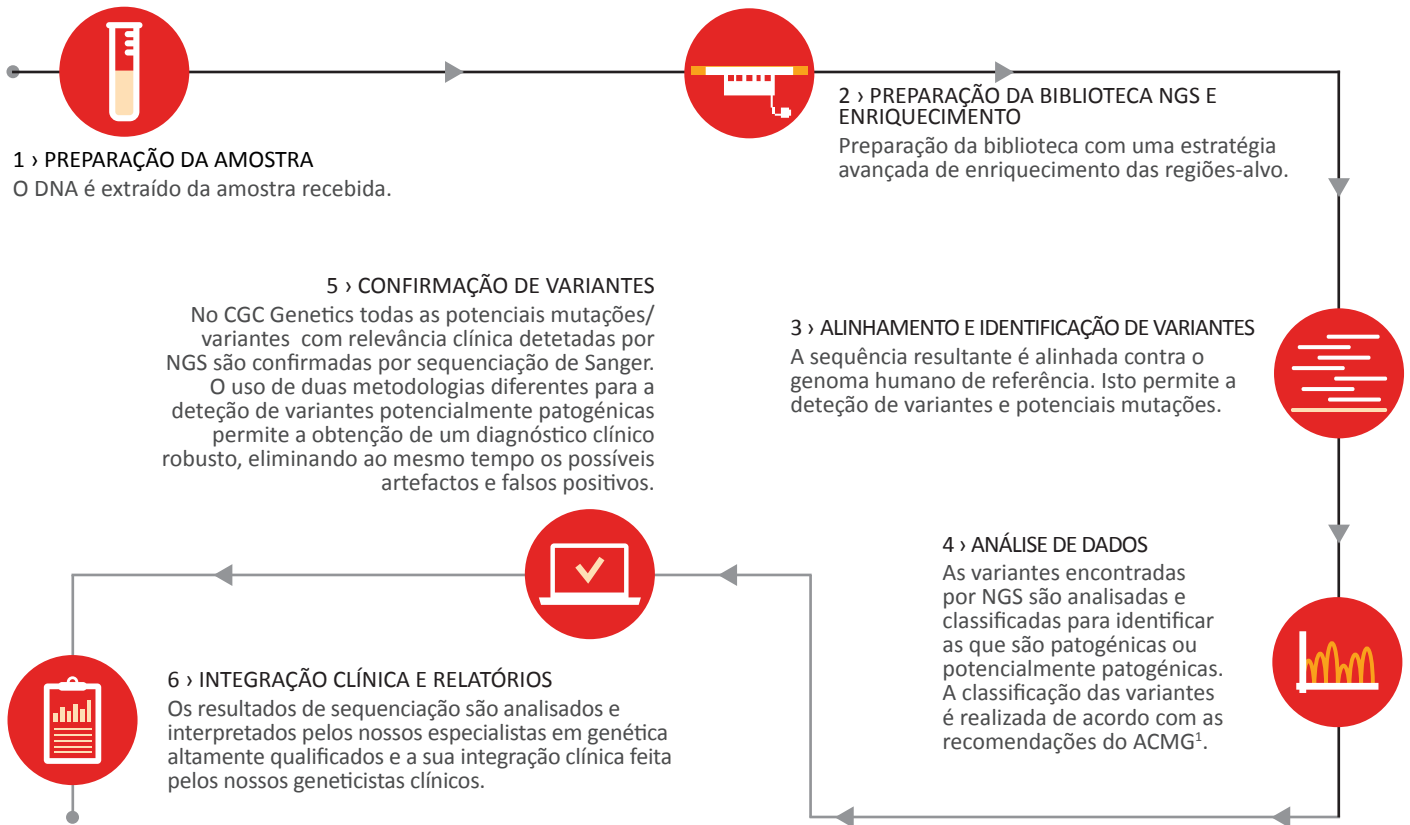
1 › PREPARAÇÃO DA AMOSTRA
O DNA é extraído da amostra recebida.

2 › PREPARAÇÃO DA BIBLIOTECA NGS E ENRIQUECIMENTO
Preparação da biblioteca com uma estratégia avançada de enriquecimento das regiões-alvo.

3 › ALINHAMENTO E IDENTIFICAÇÃO DE VARIANTES
A sequência resultante é alinhada contra o genoma humano de referência. Isto permite a deteção de variantes e potenciais mutações.

4 › ANÁLISE DE DADOS
As variantes encontradas por NGS são analisadas e classificadas para identificar as que são patogénicas ou potencialmente patogénicas. A classificação das variantes é realizada de acordo com as recomendações do ACMG$^1$.

5 › CONFIRMAÇÃO DE VARIANTES
No CGC Genetics todas as potenciais mutações/ variantes com relevância clínica detetadas por NGS são confirmadas por sequenciação de Sanger. O uso de duas metodologias diferentes para a deteção de variantes potencialmente patogénicas permite a obtenção de um diagnóstico clínico robusto, eliminando ao mesmo tempo os possíveis artefactos e falsos positivos.

6 › INTEGRAÇÃO CLÍNICA E RELATÓRIOS
Os resultados de sequenciação são analisados e interpretados pelos nossos especialistas em genética altamente qualificados e a sua integração clínica feita pelos nossos geneticistas clínicos.